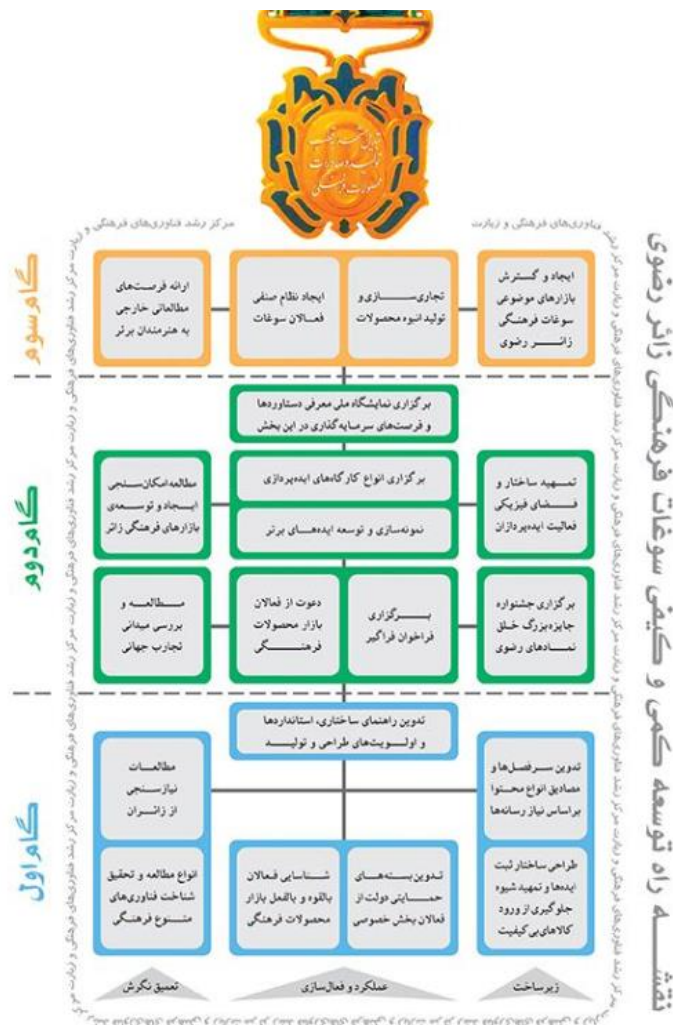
نقشــــه راه توسعه کمی و کیفی سوغات فرهنگی زائر رضوی

مرکز رشد فناوری‌های فرهنگی و زیارت

گام سوم

ایجاد و گسترش بازارهای موضوعی سوغات فرهنگی زائـر رضوی

تجاری‌ســـازی و تولید انبوه محصولات

ایجاد نظام صنفی فعالان سوغات

ارائه فرصت‌های مطالعاتی خارجی به هنرمندان برتر

گام دوم

برگزاری نمایشگاه ملی معرفی دستاوردها و فرصت‌های سرمایه‌گذاری در این بخش

تمهید ساختار و فضای فیزیکی فعالیت ایده‌پردازان

برگزاری انواع کارگاه‌های ایده‌پردازی

نمونه‌سازی و توسعه ایده‌هــای برتر

مطالعه امکان‌سنجی ایجاد و توسعه‌ی بازارهای فرهنگی زائر

برگزاری جشنواره جایزه‌بزرگ خلق نمادهای رضوی

بـــرگزاری فراخوان فراگیر

دعوت از فعالان بازار محصولات فرهنـــگی

مـــطالعـــه و بررسی میدانی تجارب جهانی

گام اول

تدوین راهنمای ساختاری، استانداردها و اولویت‌های طراحی و تولید

تدوین ســرفصل‌ها و مصادیق انواع محتوا براساس نیاز رسانه‌ها

مطالعات نیازسنجی از زائــران

طراحی ساختار ثبت ایده‌ها و تمهید شیوه جلوگیری از ورود کالاهای بی‌کیفیت

تدوین بستـــه‌هـای حمـــایتی دولت از فعالان بخش خصوصی

شناسایی فعالان بالقوه و بالفعل بازار محصولات فرهنگی

انواع مطالعه و تحقیق شناخت فناوری‌های متنـوع فرهنگی

زیرساخت

عملکرد و فعال‌سازی

تعمیق نگرش